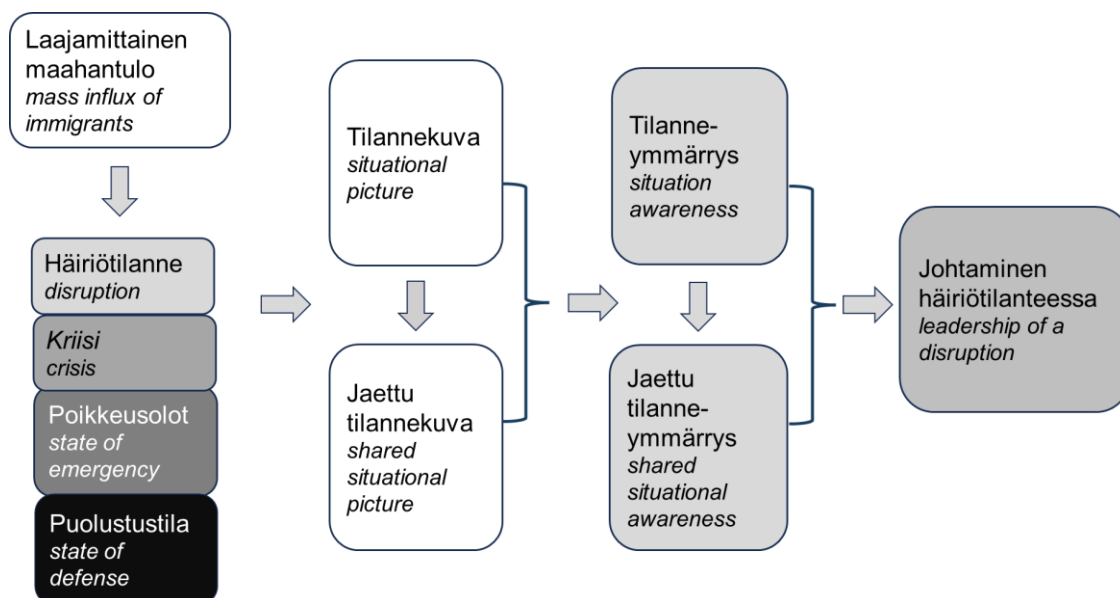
Laajamittainen maahantulo
*mass influx of immigrants*

Häiriötilanne
*disruption*

*Kriisi*
*crisis*

Poikkeusolot
*state of emergency*

Puolustustila
*state of defense*

Tilannekuva
*situational picture*

Jaettu tilannekuva
*shared situational picture*

Tilanne-ymmärrys
*situation awareness*

Jaettu tilanne-ymmärrys
*shared situational awareness*

Johtaminen häiriötilanteessa
*leadership of a disruption*